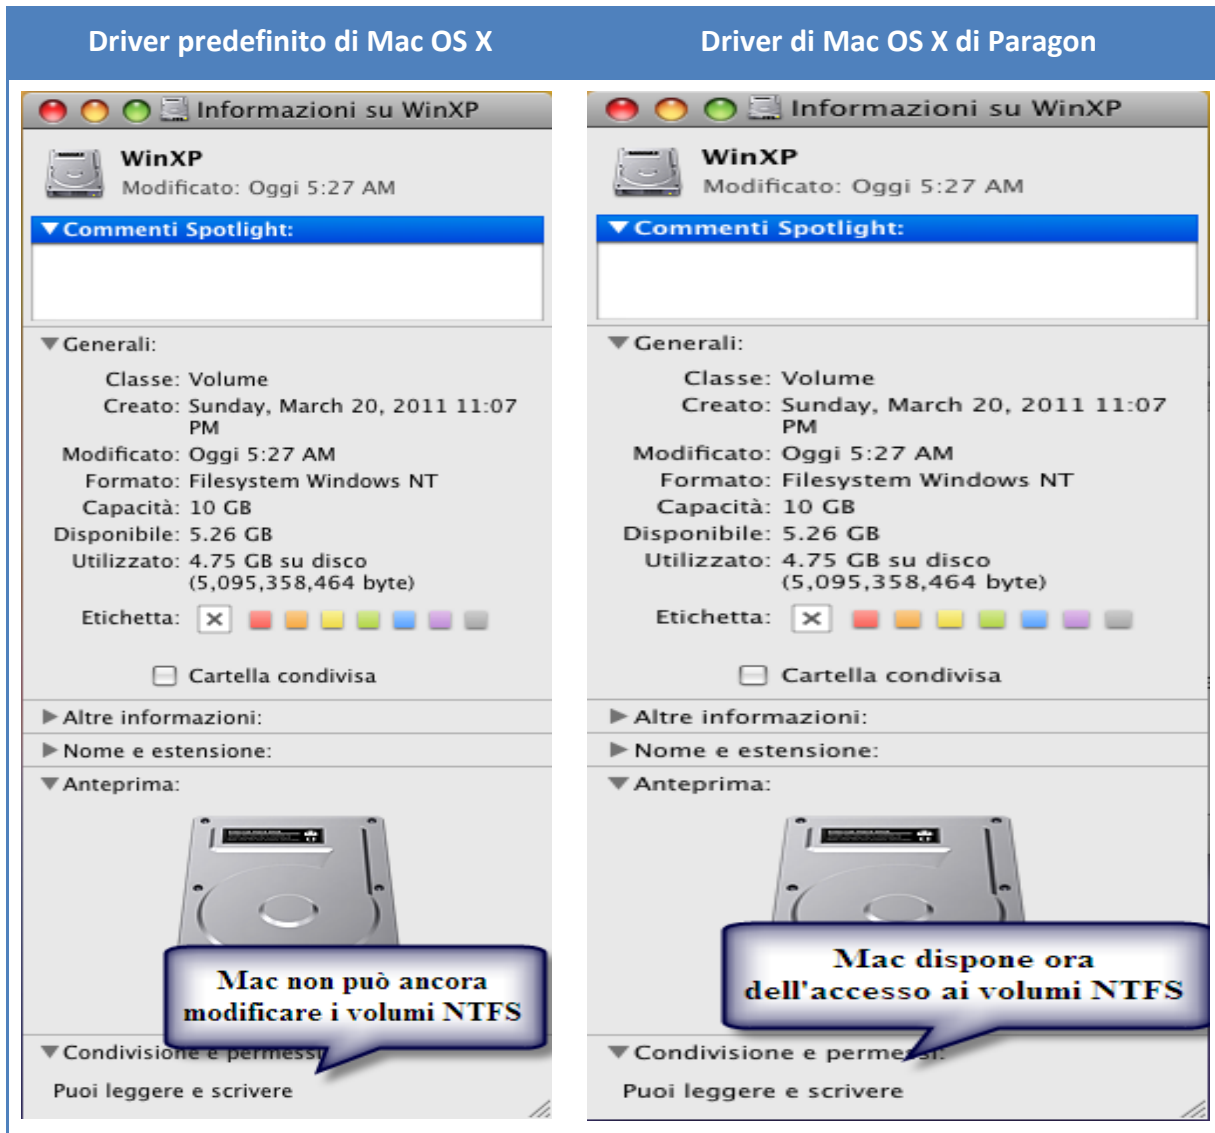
Driver predefinito di Mac OS X

Informazioni su WinXP

WinXP
Modificato: Oggi 5:27 AM

▼Commenti Spotlight:

▼Generali:

Classe: Volume
Creato: Sunday, March 20, 2011 11:07 PM
Modificato: Oggi 5:27 AM
Formato: Filesystem Windows NT
Capacità: 10 GB
Disponibile: 5.26 GB
Utilizzato: 4.75 GB su disco (5,095,358,464 byte)

Etichetta: ✕

Cartella condivisa

▶Altre informazioni:
▶Nome e estensione:
▼Anteprima:

Mac non può ancora modificare i volumi NTFS

▼Condivisione e permessi:
Puoi leggere e scrivere

Driver di Mac OS X di Paragon

Informazioni su WinXP

WinXP
Modificato: Oggi 5:27 AM

▼Commenti Spotlight:

▼Generali:

Classe: Volume
Creato: Sunday, March 20, 2011 11:07 PM
Modificato: Oggi 5:27 AM
Formato: Filesystem Windows NT
Capacità: 10 GB
Disponibile: 5.26 GB
Utilizzato: 4.75 GB su disco (5,095,358,464 byte)

Etichetta: ✕

Cartella condivisa

▶Altre informazioni:
▶Nome e estensione:
▼Anteprima:

Mac dispone ora dell'accesso ai volumi NTFS

▼Condivisione e permessi:
Puoi leggere e scrivere